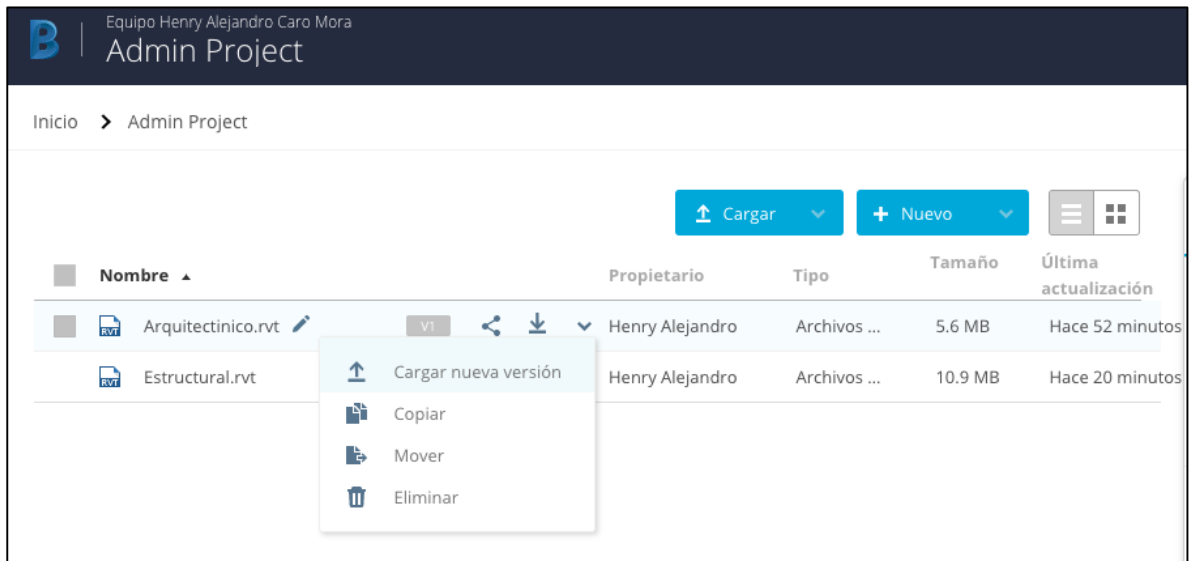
Equipo Henry Alejandro Caro Mora
Admin Project

Inicio > Admin Project

Cargar
Nuevo

| Nombre ▲ | | Propietario | Tipo | Tamaño | Última actualización |
|---|---|---|---|---|---|
| Arquitectinico.rvt | V1 | Henry Alejandro | Archivos ... | 5.6 MB | Hace 52 minutos |
| Estructural.rvt | | Henry Alejandro | Archivos ... | 10.9 MB | Hace 20 minutos |

Cargar nueva versión
Copiar
Mover
Eliminar